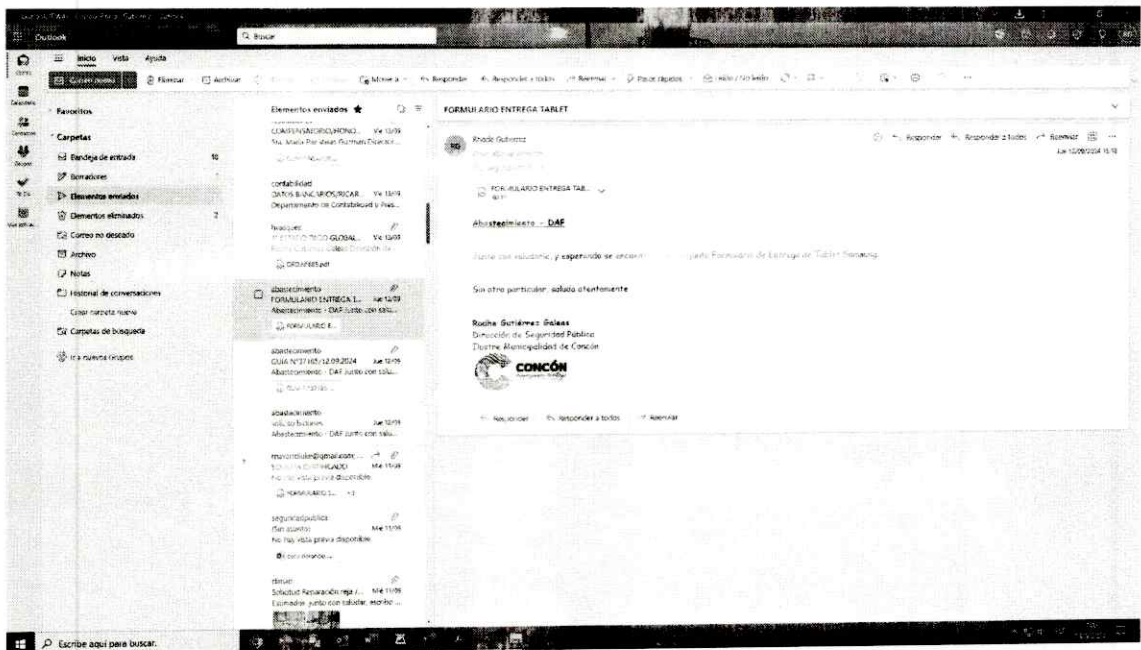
Outlook

Buscar

Inicio Vista Ayuda

Correo nuevo Eliminar Archivar Mover a Responder Responder a todos Reenviar Pasos rápidos Leído / No leído

Favoritos

Carpetas

Bandeja de entrada 10

Borradores

Elementos enviados

Elementos eliminados 2

Correo no deseado

Archivo

Notas

Historial de conversaciones

Crear carpeta nueva

Carpetas de búsqueda

Ir a nuevos Grupos

Elementos enviados ★

COMPENSATORIO/HONO... Vie 13/09
Sra. María Paz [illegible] Directora ...

contabilidad
DATOS BANCARIOS/RICAR... Vie 13/09
Departamento de Contabilidad y Pres...

finanzas
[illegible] GLOBAL... Vie 13/09
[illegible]

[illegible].pdf

abastecimiento
FORMULARIO ENTREGA T... Jue 12/09
Abastecimiento - DAF Junto con salu...

FORMULARIO E...

abastecimiento
GUIA N°37165/12.09.2024 Jue 12/09
Abastecimiento - DAF Junto con salu...

abastecimiento
solicito facturas Jue 12/09
Abastecimiento - DAF Junto con salu...

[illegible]@gmail.com Mié 11/09
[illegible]
No hay vista previa disponible

FORMULARIO E... +1

seguridadpublica
(Sin asunto) Mié 11/09
No hay vista previa disponible

dimao
Solicitud Reparación reja /... Mié 11/09
Estimados: Junto con saludar, escribo ...

FORMULARIO ENTREGA TABLET

Rocio Gutierrez

FORMULARIO ENTREGA TAB...

Responder Responder a todos Reenviar

Jue 12/09/2024 11:18

Abastecimiento - DAF

Junto con saludarle, y esperando se encuentre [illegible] Formulario de Entrega de Tablet Samsung.

Sin otro particular, saluda atentamente

Rocha Gutiérrez Galeas
Dirección de Seguridad Pública
Ilustre Municipalidad de Concón

CONCÓN

Responder Responder a todos Reenviar

Escribe aquí para buscar.